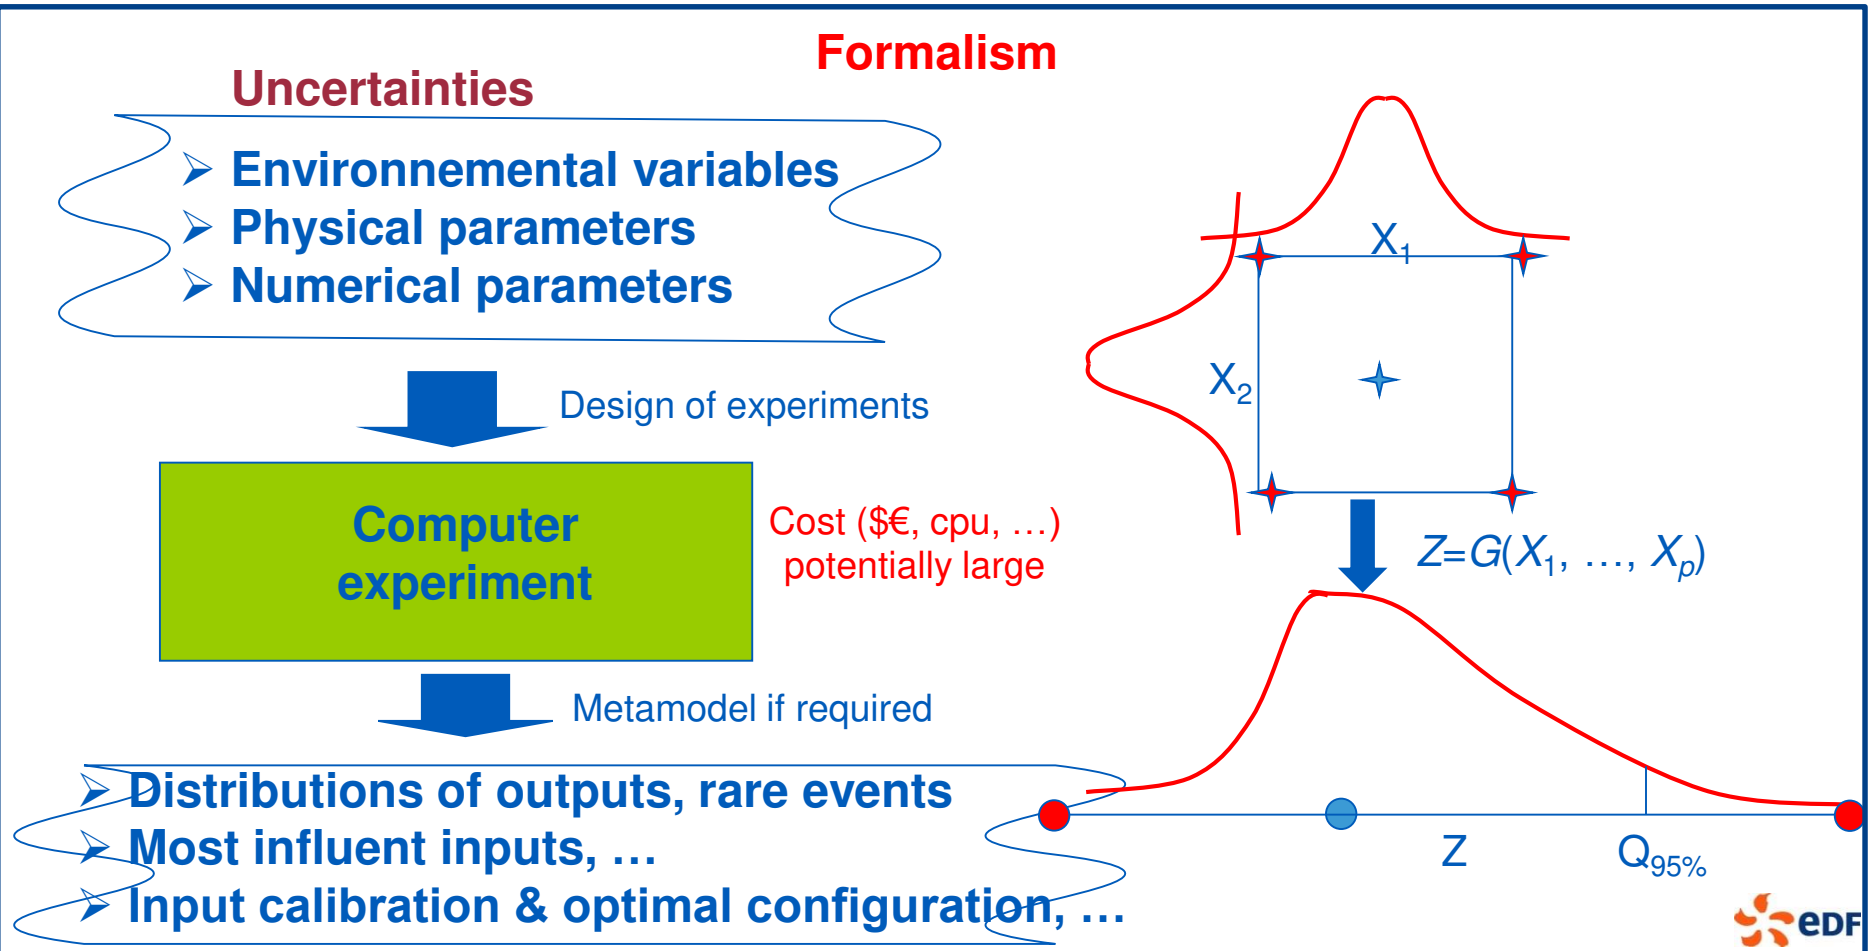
Formalism

Uncertainties

➢ Environnemental variables
➢ Physical parameters
➢ Numerical parameters

Design of experiments

Computer experiment

Cost ($€, cpu, …) potentially large

Metamodel if required

➢ Distributions of outputs, rare events
➢ Most influent inputs, …
➢ Input calibration & optimal configuration, …

$X_1$

$X_2$

$Z=G(X_1, \ldots, X_p)$

Z

$Q_{95\%}$

eDF